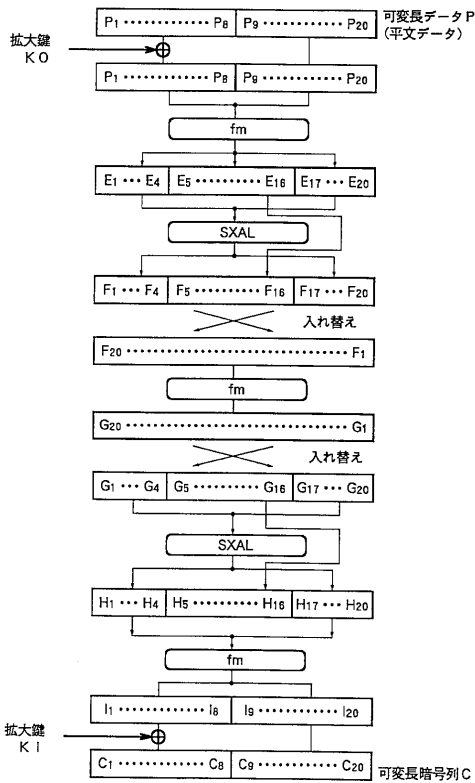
$P_1$ ・・・・・・・・・・ $P_8$ | $P_9$ ・・・・・・・・・・・・ $P_{20}$

可変長データP
（平文データ）

拡大鍵
KO

$P_1$ ・・・・・・・・・・ $P_8$ | $P_9$ ・・・・・・・・・・・・ $P_{20}$

fm

$E_1$ ・・・ $E_4$ | $E_5$ ・・・・・・・・・・ $E_{16}$ | $E_{17}$ ・・・ $E_{20}$

SXAL

$F_1$ ・・・ $F_4$ | $F_5$ ・・・・・・・・・・ $F_{16}$ | $F_{17}$ ・・・ $F_{20}$

入れ替え

$F_{20}$ ・・・・・・・・・・・・・・・・・・・・・・・ $F_1$

fm

$G_{20}$ ・・・・・・・・・・・・・・・・・・・・・・・ $G_1$

入れ替え

$G_1$ ・・・ $G_4$ | $G_5$ ・・・・・・・・・・ $G_{16}$ | $G_{17}$ ・・・ $G_{20}$

SXAL

$H_1$ ・・・ $H_4$ | $H_5$ ・・・・・・・・・・ $H_{16}$ | $H_{17}$ ・・・ $H_{20}$

fm

$I_1$ ・・・・・・・・・・ $I_8$ | $I_9$ ・・・・・・・・・・・・ $I_{20}$

拡大鍵
KI

$C_1$ ・・・・・・・・・・ $C_8$ | $C_9$ ・・・・・・・・・・・・ $C_{20}$

可変長暗号列C